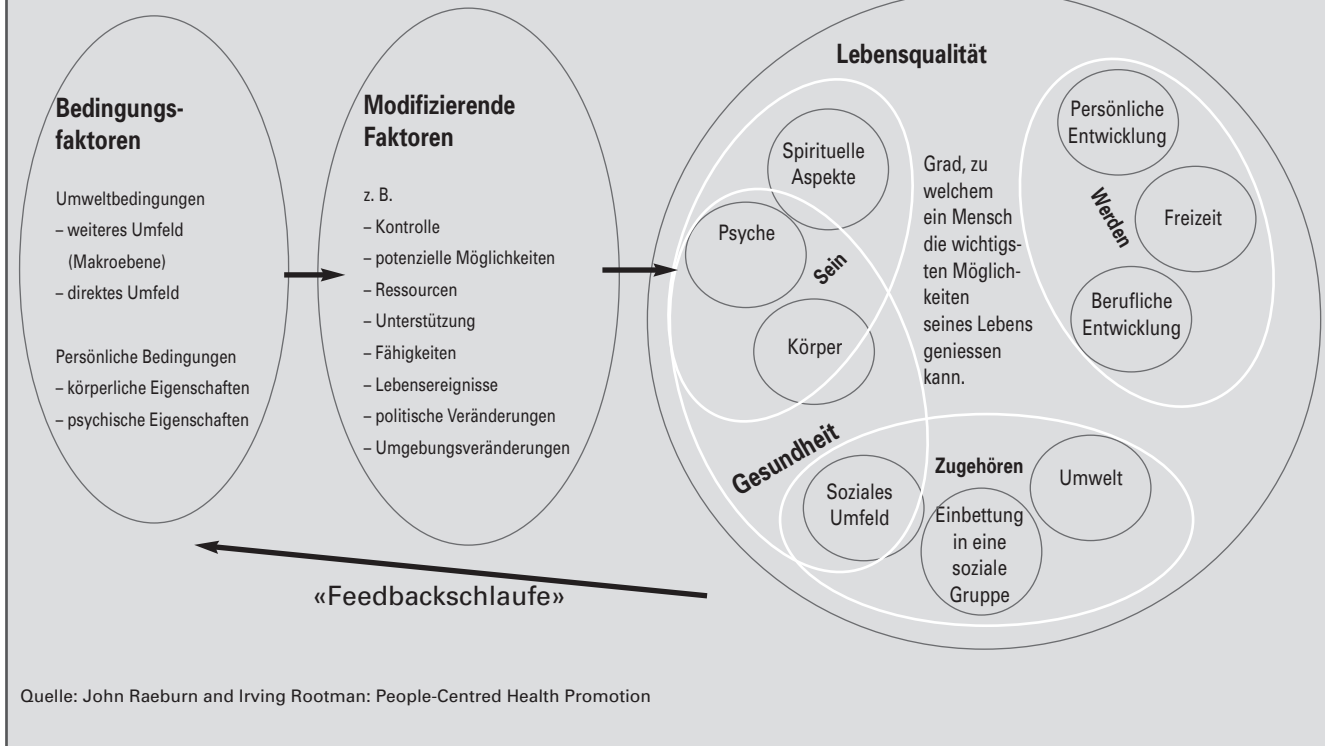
Bedingungsfaktoren

Umweltbedingungen
– weiteres Umfeld (Makroebene)
– direktes Umfeld

Persönliche Bedingungen
– körperliche Eigenschaften
– psychische Eigenschaften

Modifizierende Faktoren

z. B.
– Kontrolle
– potenzielle Möglichkeiten
– Ressourcen
– Unterstützung
– Fähigkeiten
– Lebensereignisse
– politische Veränderungen
– Umgebungsveränderungen

Lebensqualität

Spirituelle Aspekte

Psyche

Sein

Körper

Grad, zu welchem ein Mensch die wichtigsten Möglichkeiten seines Lebens geniessen kann.

Persönliche Entwicklung

Werden

Freizeit

Berufliche Entwicklung

Gesundheit

Zugehören

Soziales Umfeld

Einbettung in eine soziale Gruppe

Umwelt

«Feedbackschlaufe»

Quelle: John Raeburn and Irving Rootman: People-Centred Health Promotion